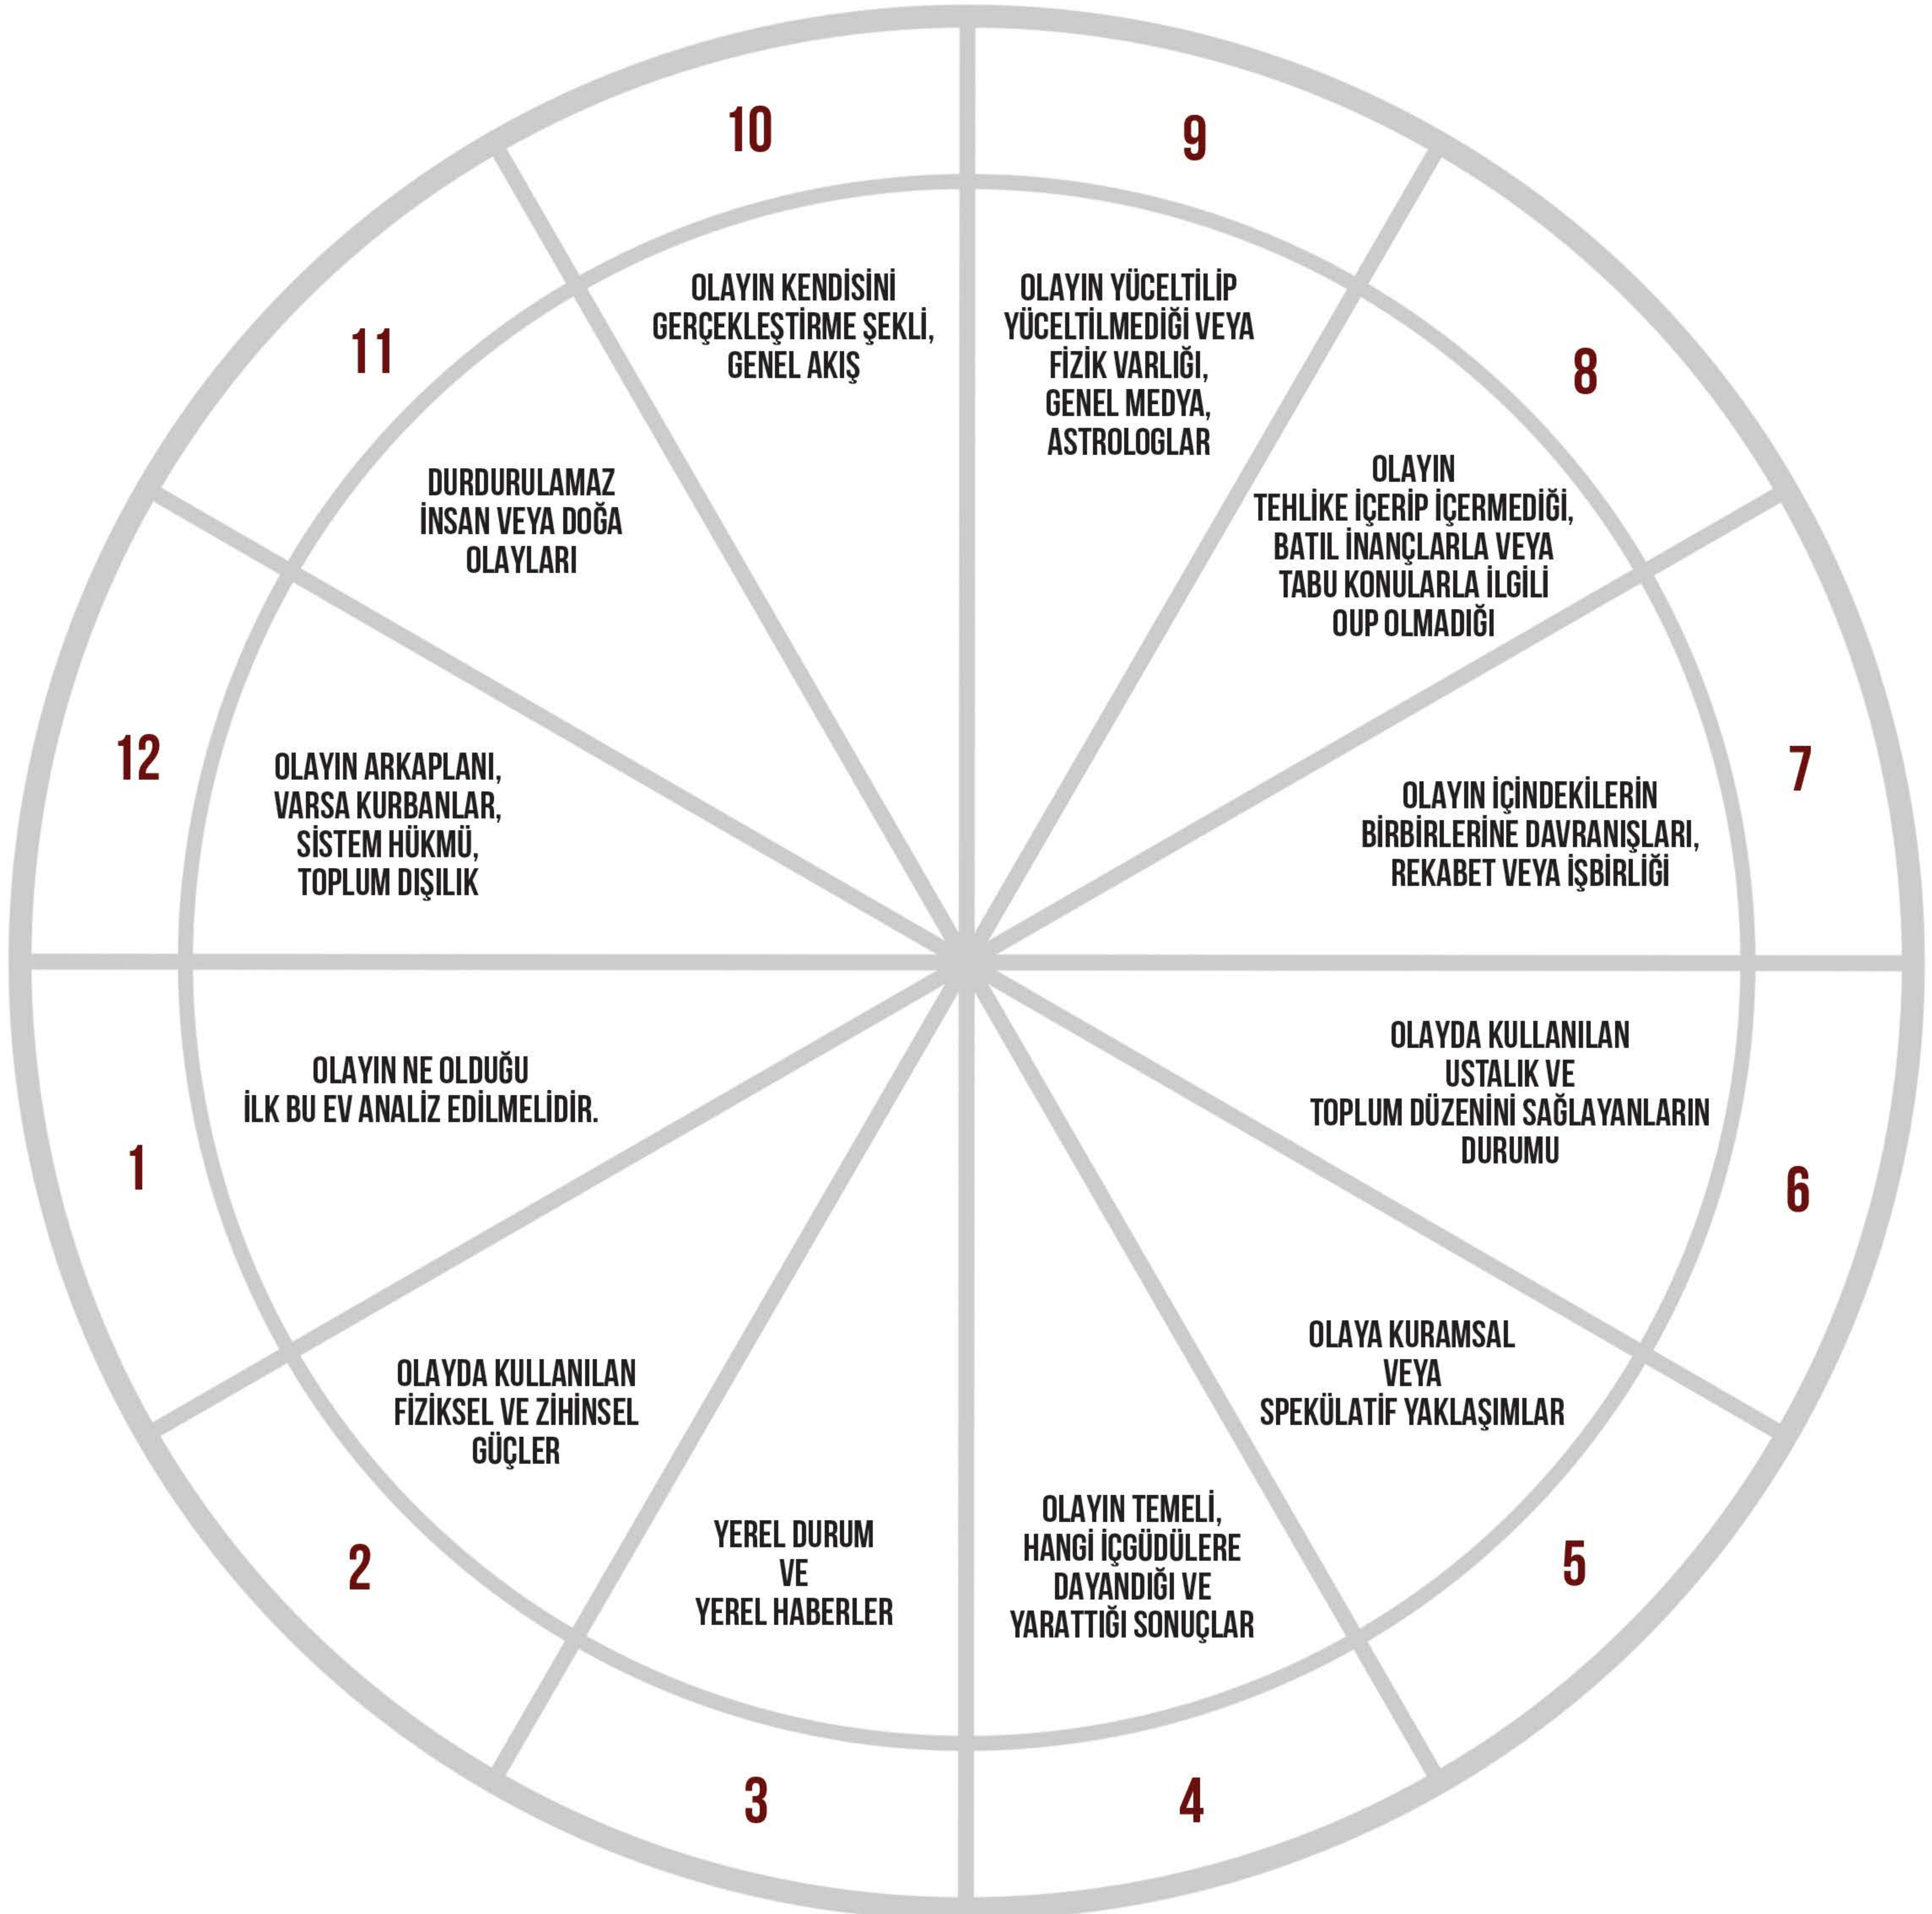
10

OLAYIN KENDİSİNİ GERÇEKLEŞTİRME ŞEKLİ, GENEL AKIŞ

9

OLAYIN YÜCELTİLİP YÜCELTİLMEDİĞİ VEYA FİZİK VARLIĞI, GENEL MEDYA, ASTROLOGLAR

11

DURDURULAMAZ İNSAN VEYA DOĞA OLAYLARI

8

OLAYIN TEHLİKE İÇERİP İÇERMEDİĞİ, BATIL İNANÇLARLA VEYA TABU KONULARLA İLGİLİ OUP OLMADIĞI

12

OLAYIN ARKAPLANI, VARSA KURBANLAR, SİSTEM HÜKMÜ, TOPLUM DIŞILIK

7

OLAYIN İÇİNDEKİLERİN BİRBİRLERİNE DAVRANIŞLARI, REKABET VEYA İŞBİRLİĞİ

1

OLAYIN NE OLDUĞU İLK BU EV ANALİZ EDİLMELİDİR.

6

OLAYDA KULLANILAN USTALIK VE TOPLUM DÜZENİNİ SAĞLAYANLARIN DURUMU

2

OLAYDA KULLANILAN FİZİKSEL VE ZİHİNSEL GÜÇLER

5

OLAYA KURAMSAL VEYA SPEKÜLATİF YAKLAŞIMLAR

YEREL DURUM VE YEREL HABERLER

OLAYIN TEMELİ, HANGİ İÇGÜDÜLERE DAYANDIĞI VE YARATTIĞI SONUÇLAR

3

4